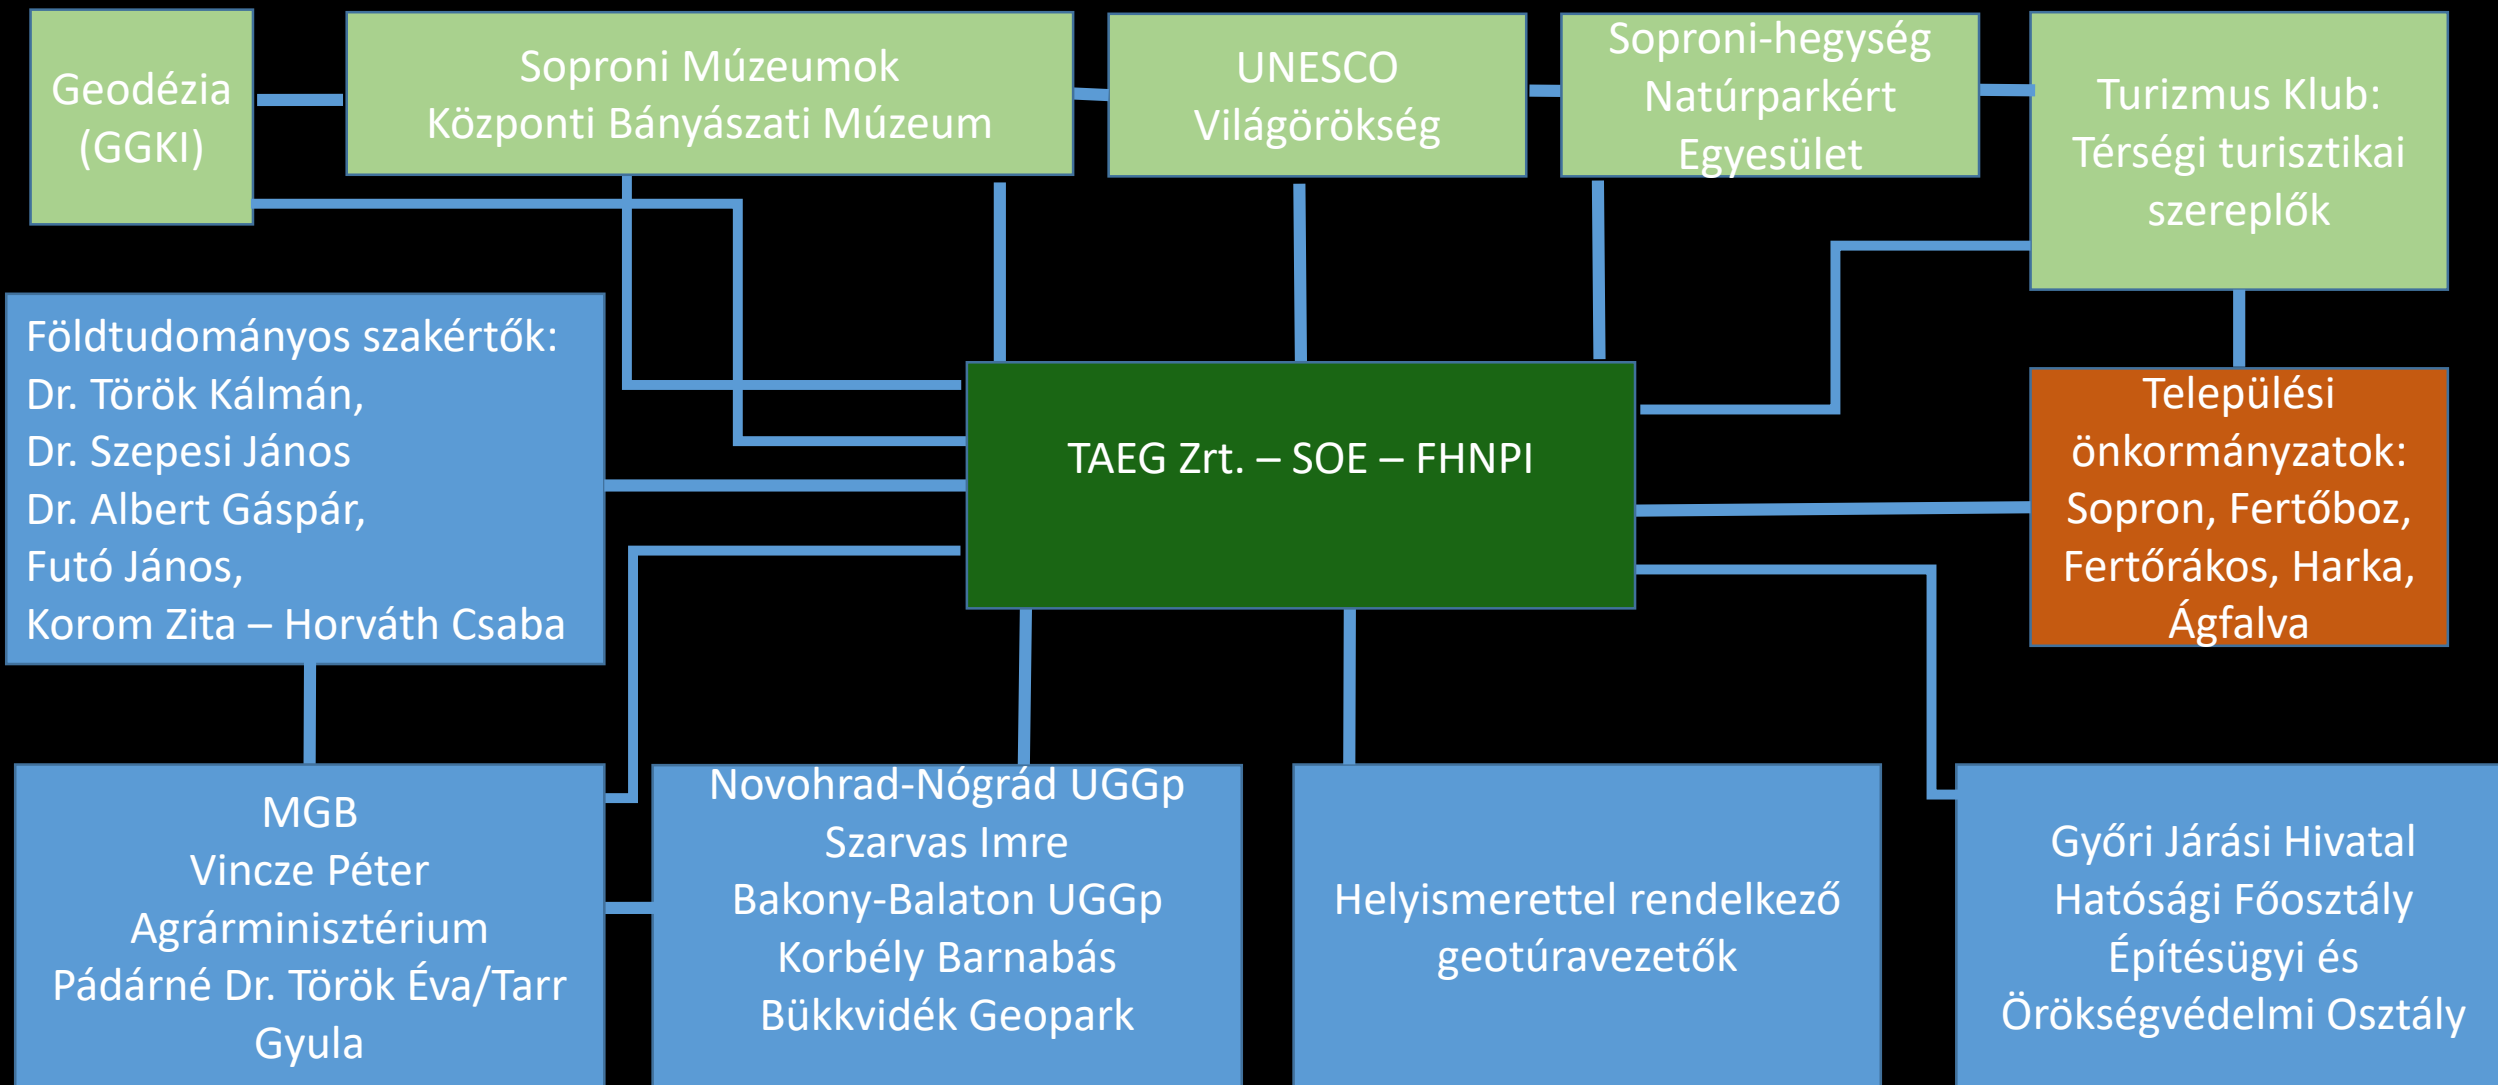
Geodézia (GGKI)

Soproni Múzeumok
Központi Bányászati Múzeum

UNESCO
Világörökség

Soproni-hegység
Natúrparkért
Egyesület

Turizmus Klub:
Térségi turisztikai szereplők

Földtudományos szakértők:
Dr. Török Kálmán,
Dr. Szepesi János
Dr. Albert Gáspár,
Futó János,
Korom Zita – Horváth Csaba

TAEG Zrt. – SOE – FHNPI

Települési önkormányzatok:
Sopron, Fertőboz,
Fertőrákos, Harka,
Ágfalva

MGB
Vincze Péter
Agrárminisztérium
Pádárné Dr. Török Éva/Tarr Gyula

Novohrad-Nógrád UGGp
Szarvas Imre
Bakony-Balaton UGGp
Korbély Barnabás
Bükkvidék Geopark

Helyismerettel rendelkező geotúravezetők

Győri Járási Hivatal
Hatósági Főosztály
Építésügyi és
Örökségvédelmi Osztály